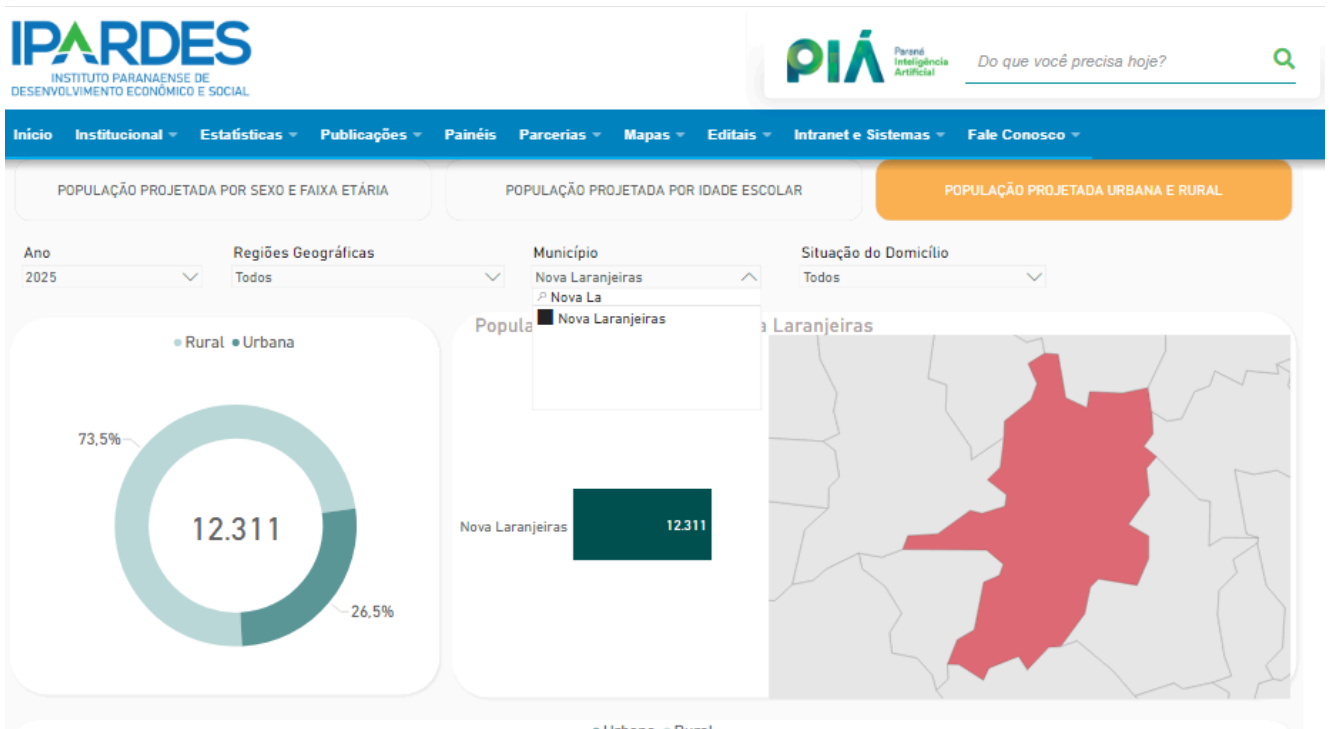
IPARDES
INSTITUTO PARANAENSE DE DESENVOLVIMENTO ECONÔMICO E SOCIAL

PIÁ Paraná Inteligência Artificial

Do que você precisa hoje?

Início Institucional Estatísticas Publicações Painéis Parcerias Mapas Editais Intranet e Sistemas Fale Conosco

POPULAÇÃO PROJETADA POR SEXO E FAIXA ETÁRIA

POPULAÇÃO PROJETADA POR IDADE ESCOLAR

POPULAÇÃO PROJETADA URBANA E RURAL

Ano
2025

Regiões Geográficas
Todos

Município
Nova Laranjeiras
Nova La
Nova Laranjeiras

Situação do Domicílio
Todos

Rural Urbana

73,5%

12.311

26,5%

Popula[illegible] Laranjeiras

Nova Laranjeiras 12.311

Urbana Rural